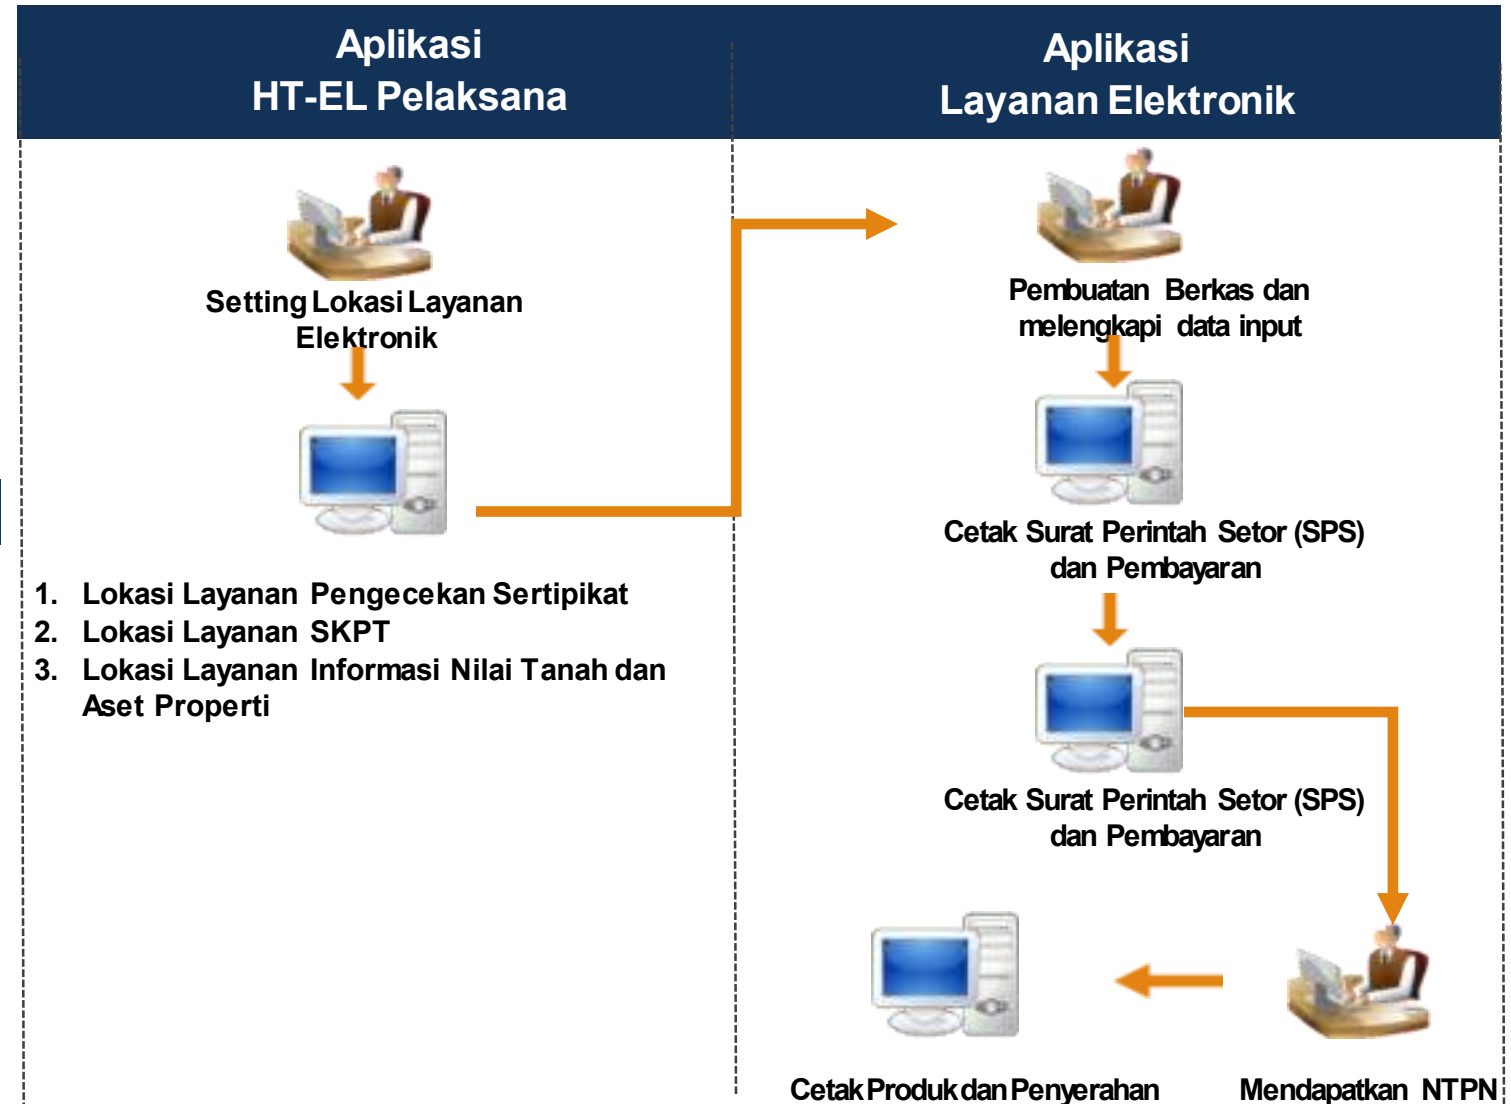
Aplikasi
HT-EL Pelaksana

Aplikasi
Layanan Elektronik

Setting Lokasi Layanan Elektronik

1. Lokasi Layanan Pengecekan Sertipikat
2. Lokasi Layanan SKPT
3. Lokasi Layanan Informasi Nilai Tanah dan Aset Properti

Pembuatan Berkas dan melengkapi data input

Cetak Surat Perintah Setor (SPS) dan Pembayaran

Cetak Surat Perintah Setor (SPS) dan Pembayaran

Cetak Produk dan Penyerahan

Mendapatkan NTPN